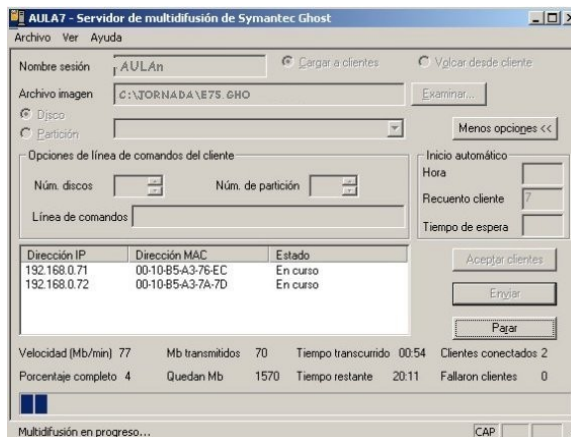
AULA7 - Servidor de multidifusión de Symantec Ghost

Archivo Ver Ayuda

Nombre sesión AULAn

Cargar a clientes

Volcar desde cliente

Archivo imagen C:\TORNADA\E7S.GHO

Examinar...

Disco

Partición

Menos opciones <<

Opciones de línea de comandos del cliente

Núm. discos

Núm. de partición

Línea de comandos

Inicio automático

Hora

Recuento cliente 7

Tiempo de espera

| Dirección IP | Dirección MAC | Estado |
|---|---|---|
| 192.168.0.71 | 00-10-B5-A3-76-EC | En curso |
| 192.168.0.72 | 00-10-B5-A3-7A-7D | En curso |

Aceptar clientes

Enviar

Parar

Velocidad (Mb/min) 77 Mb transmitidos 70 Tiempo transcurrido 00:54 Clientes conectados 2

Porcentaje completo 4 Quedan Mb 1570 Tiempo restante 20:11 Fallaron clientes 0

Multidifusión en progreso...

CAP